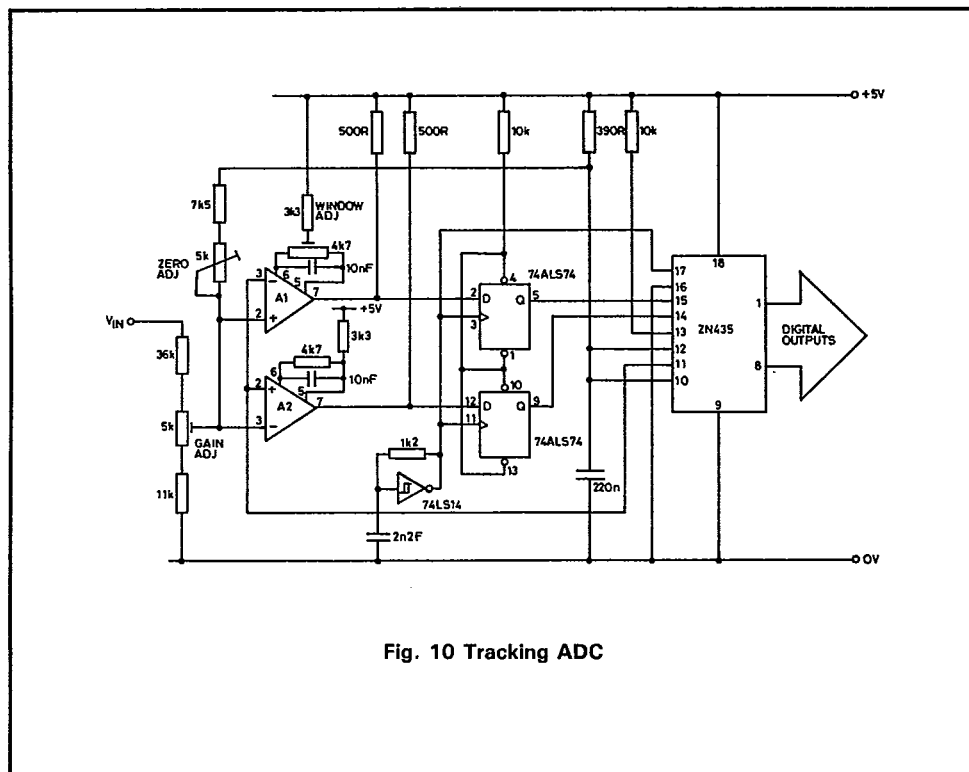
+5V
500R
500R
10k
390R
10k
7k5
3k3
WINDOW ADJ
ZERO ADJ
5k
4k7
10nF
3
6
5
A1
7
2
+5V
3k3
4
74ALS74
2
D
Q
5
3
1
18
17
16
15
14
13
12
11
10
ZN435
1
8
9
DIGITAL OUTPUTS
$V_{IN}$
36k
4k7
10nF
2
6
5
A2
7
3
10
12
D
Q
9
11
74ALS74
13
5k
GAIN ADJ
1k2
74LS14
11k
220n
2n2F
0V

Fig. 10 Tracking ADC